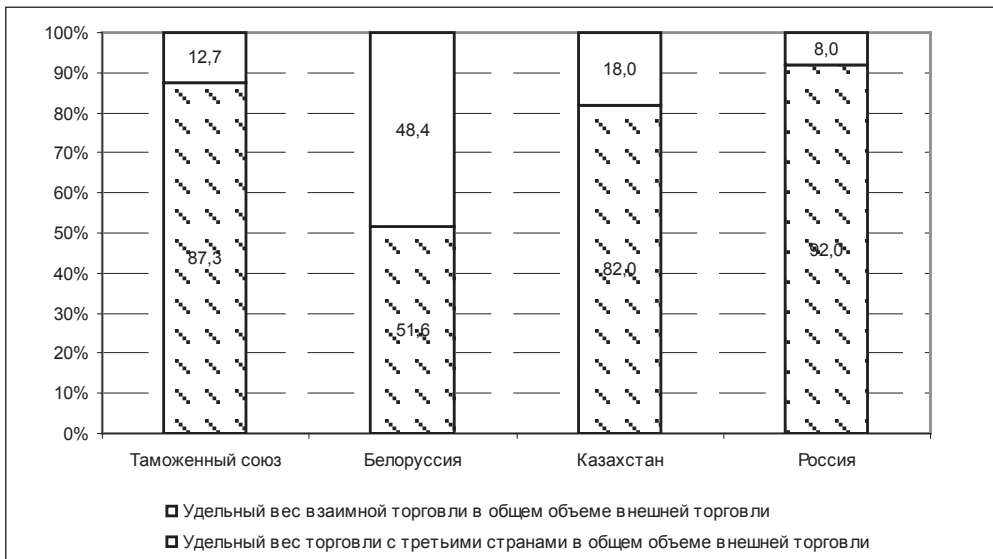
100%
90%
80%
70%
60%
50%
40%
30%
20%
10%
0%

12,7
87,3
48,4
51,6
18,0
82,0
8,0
92,0

Таможенный союз
Белоруссия
Казахстан
Россия

Удельный вес взаимной торговли в общем объеме внешней торговли
Удельный вес торговли с третьими странами в общем объеме внешней торговли